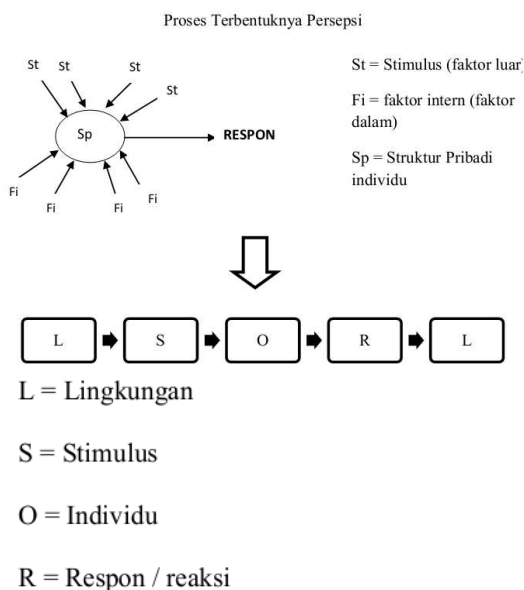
Proses Terbentuknya Persepsi

St St St St

Sp

RESPON

Fi Fi Fi Fi

St = Stimulus (faktor luar)

Fi = faktor intern (faktor dalam)

Sp = Struktur Pribadi individu

L S O R L

L = Lingkungan

S = Stimulus

O = Individu

R = Respon / reaksi